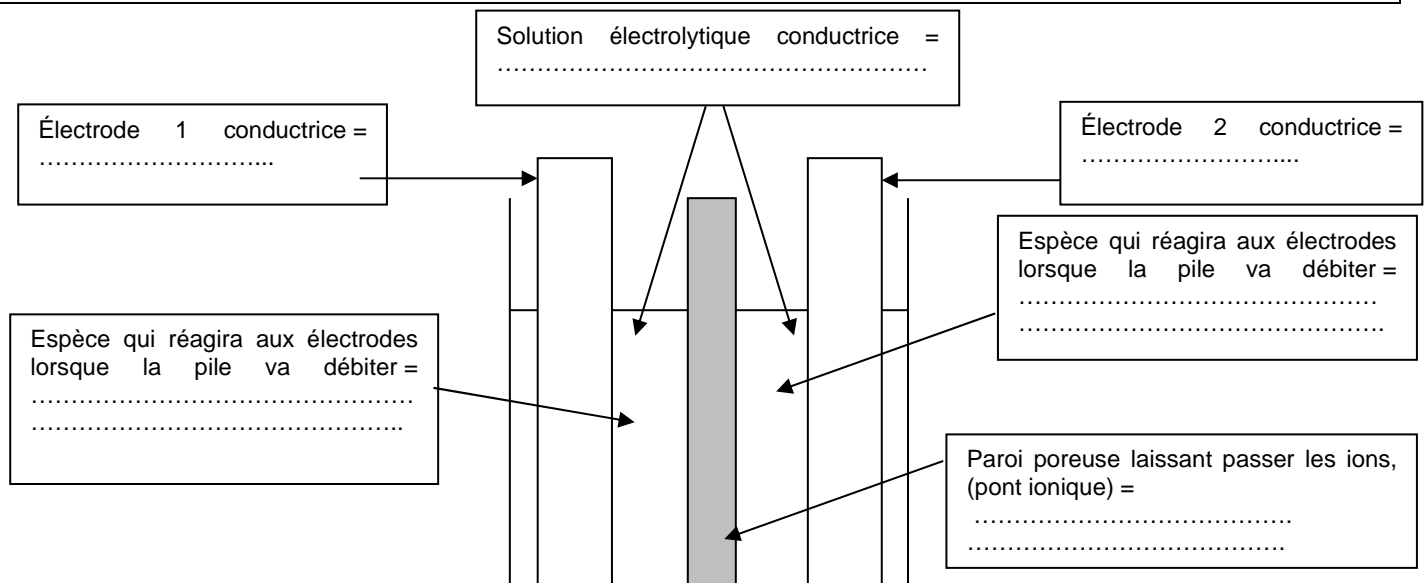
Solution électrolytique conductrice = ………………………………………………

Électrode 1 conductrice = ………………………..

Électrode 2 conductrice = ……………………..

Espèce qui réagira aux électrodes lorsque la pile va débiter = ……………………………………… ………………………………………

Espèce qui réagira aux électrodes lorsque la pile va débiter = ……………………………………… ……………………………………..

Paroi poreuse laissant passer les ions, (pont ionique) = ………………………………… …………………………………